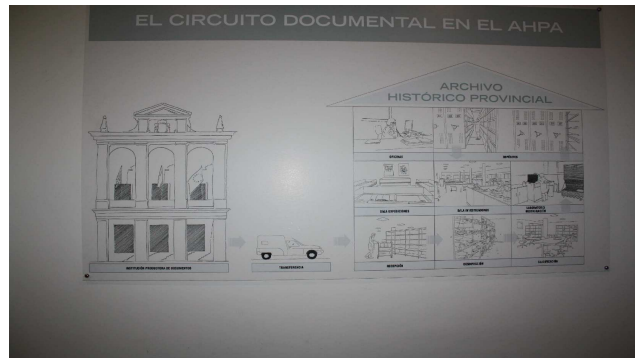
EL CIRCUITO DOCUMENTAL EN EL AHPA

ARCHIVO HISTÓRICO PROVINCIAL

OFICINAS

DEPÓSITO

SALA EXPOSICIONES

SALA DE INVESTIGADORES

LABORATORIO RESTAURACIÓN

RECEPCIÓN

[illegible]

CLASIFICACIÓN

INSTITUCIÓN PRODUCTORA DE DOCUMENTOS

TRANSFERENCIA